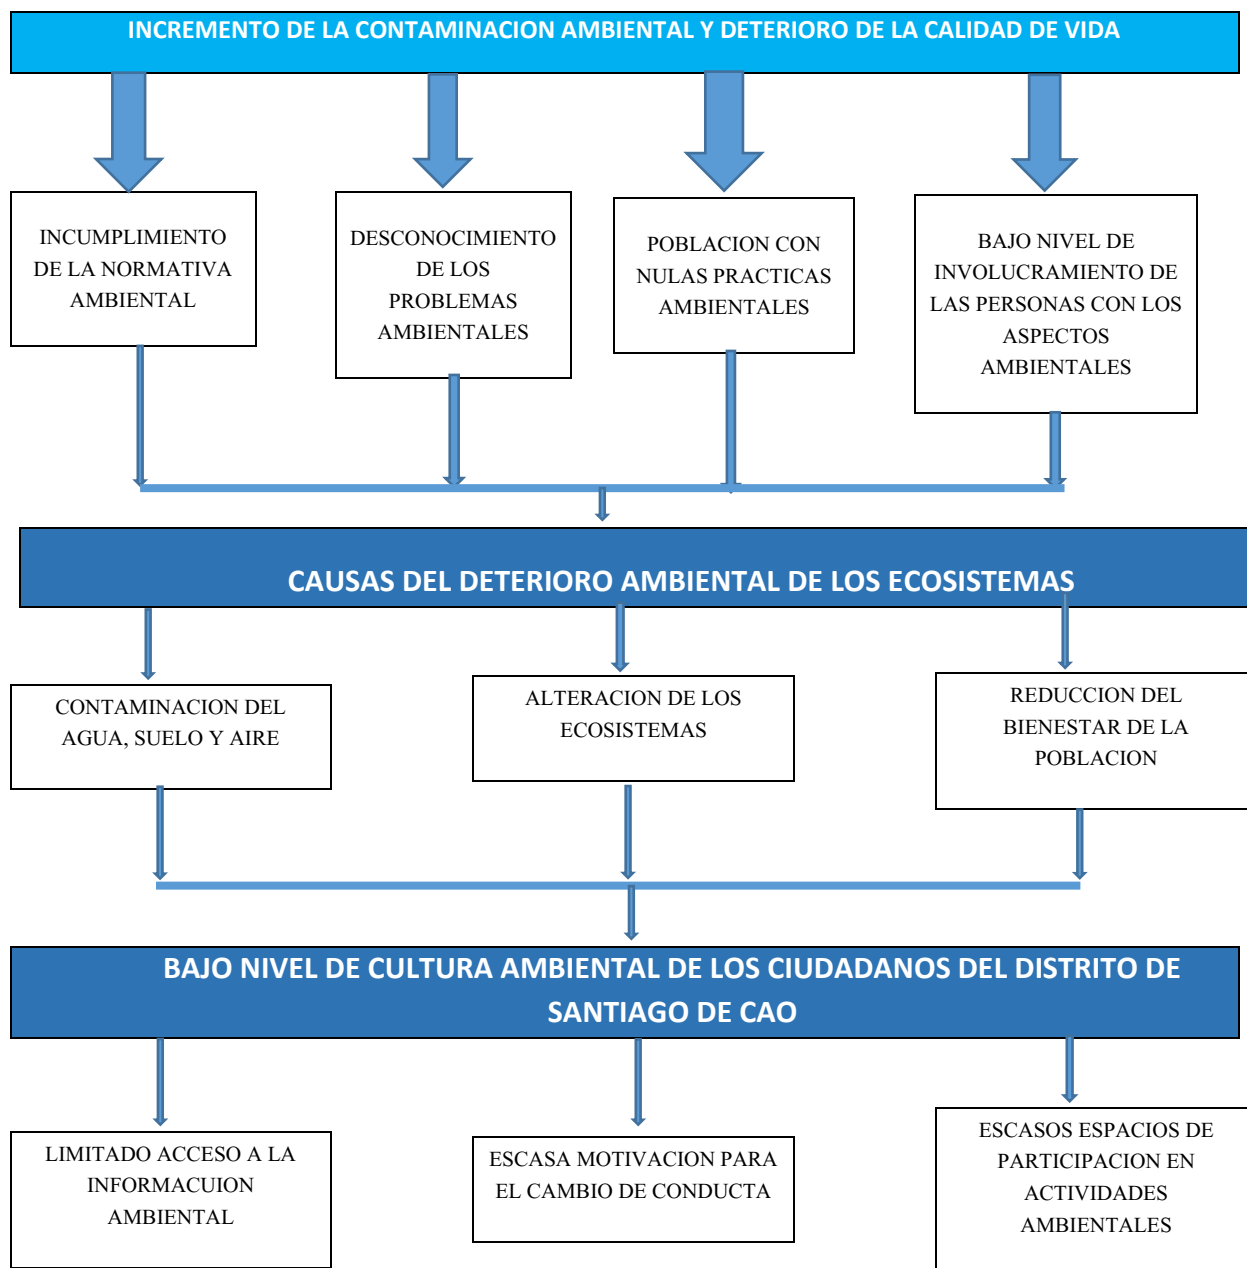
INCREMENTO DE LA CONTAMINACION AMBIENTAL Y DETERIORO DE LA CALIDAD DE VIDA

INCUMPLIMIENTO DE LA NORMATIVA AMBIENTAL

DESCONOCIMIENTO DE LOS PROBLEMAS AMBIENTALES

POBLACION CON NULAS PRACTICAS AMBIENTALES

BAJO NIVEL DE INVOLUCRAMIENTO DE LAS PERSONAS CON LOS ASPECTOS AMBIENTALES

CAUSAS DEL DETERIORO AMBIENTAL DE LOS ECOSISTEMAS

CONTAMINACION DEL AGUA, SUELO Y AIRE

ALTERACION DE LOS ECOSISTEMAS

REDUCCION DEL BIENESTAR DE LA POBLACION

BAJO NIVEL DE CULTURA AMBIENTAL DE LOS CIUDADANOS DEL DISTRITO DE SANTIAGO DE CAO

LIMITADO ACCESO A LA INFORMACUION AMBIENTAL

ESCASA MOTIVACION PARA EL CAMBIO DE CONDUCTA

ESCASOS ESPACIOS DE PARTICIPACION EN ACTIVIDADES AMBIENTALES